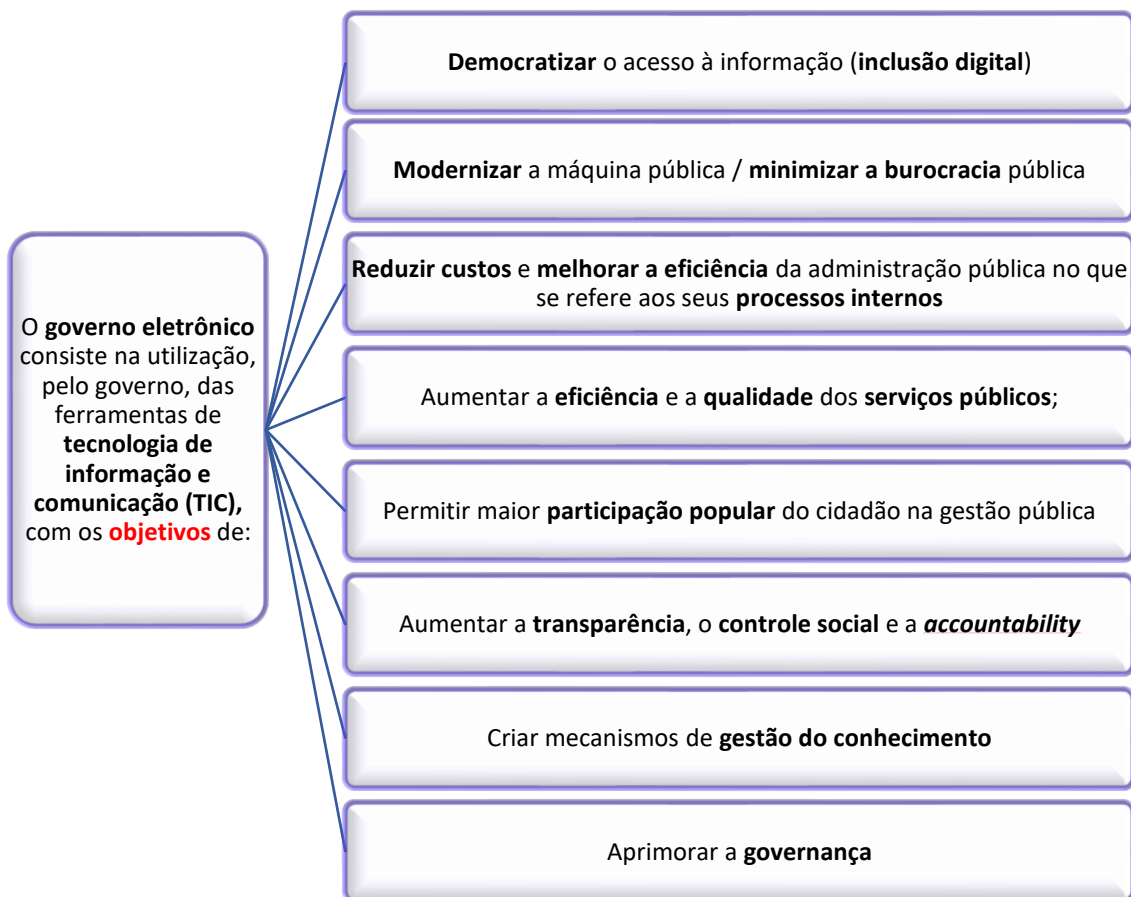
O governo eletrônico consiste na utilização, pelo governo, das ferramentas de tecnologia de informação e comunicação (TIC), com os objetivos de:

Democratizar o acesso à informação (inclusão digital)

Modernizar a máquina pública / minimizar a burocracia pública

Reduzir custos e melhorar a eficiência da administração pública no que se refere aos seus processos internos

Aumentar a eficiência e a qualidade dos serviços públicos;

Permitir maior participação popular do cidadão na gestão pública

Aumentar a transparência, o controle social e a accountability

Criar mecanismos de gestão do conhecimento

Aprimorar a governança